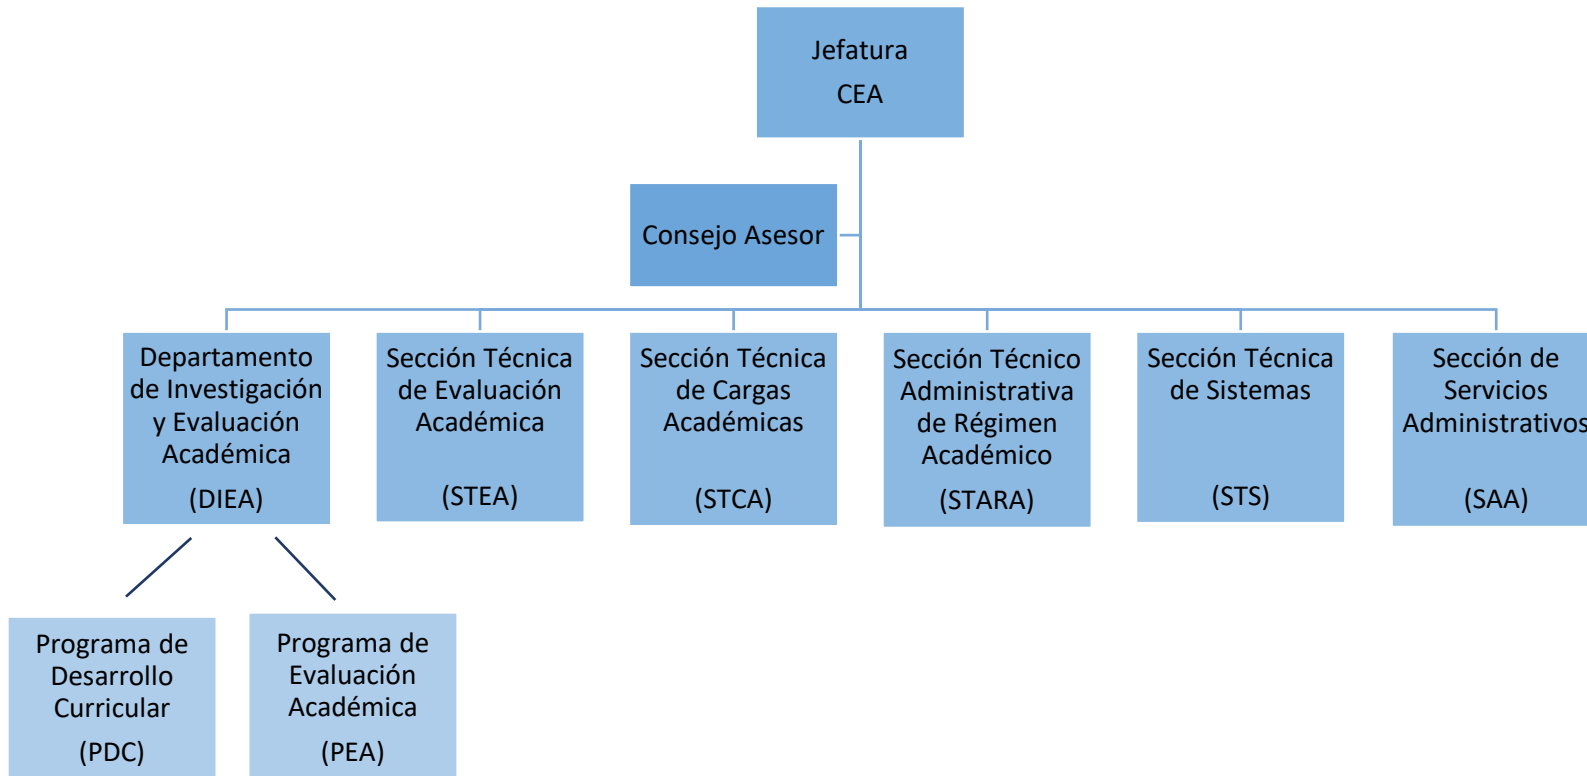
Jefatura
CEA

Consejo Asesor

Departamento de Investigación y Evaluación Académica
(DIEA)

Sección Técnica de Evaluación Académica
(STEA)

Sección Técnica de Cargas Académicas
(STCA)

Sección Técnico Administrativa de Régimen Académico
(STARA)

Sección Técnica de Sistemas
(STS)

Sección de Servicios Administrativos
(SAA)

Programa de Desarrollo Curricular
(PDC)

Programa de Evaluación Académica
(PEA)